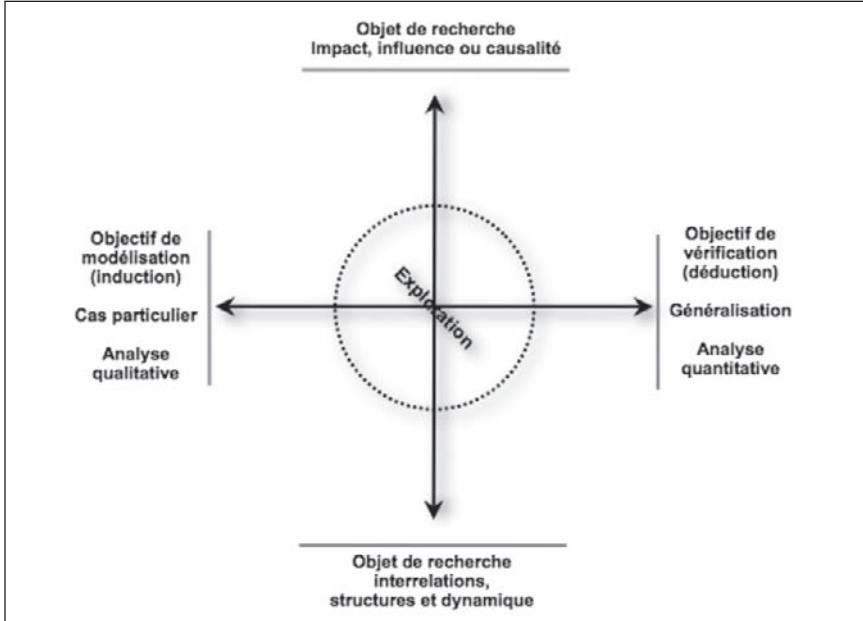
Objet de recherche
Impact, influence ou causalité

Objectif de modélisation (induction)

Cas particulier

Analyse qualitative

Exploration

Objectif de vérification (déduction)

Généralisation

Analyse quantitative

Objet de recherche
interrelations,
structures et dynamique